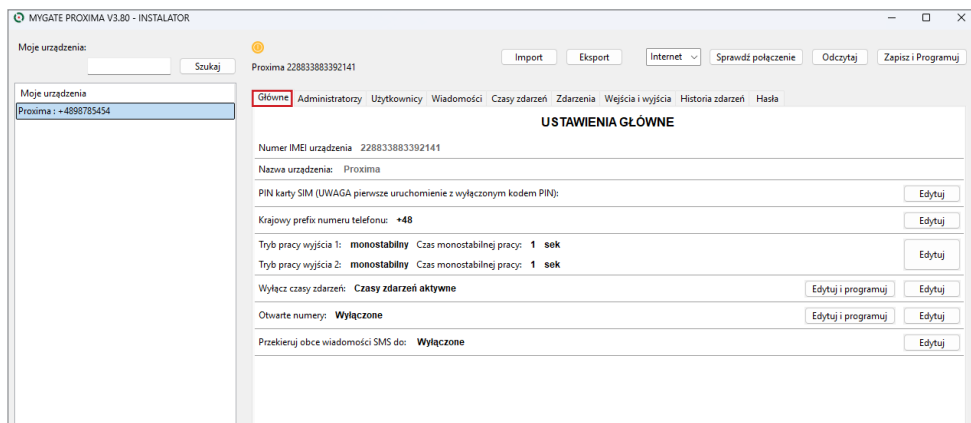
MYGATE PROXIMA V3.80 - INSTALATOR

Moje urządzenia:

Szukaj

Moje urządzenia

Proxima : +4898785454

Proxima 228833883392141

Import

Eksport

Internet

Sprawdź połączenie

Odczytaj

Zapisz i Programuj

Główne | Administratorzy | Użytkownicy | Wiadomości | Czasy zdarzeń | Zdarzenia | Wejścia i wyjścia | Historia zdarzeń | Hasła

USTAWIENIA GŁÓWNE

Numer IMEI urządzenia 228833883392141

Nazwa urządzenia: Proxima

PIN karty SIM (UWAGA pierwsze uruchomienie z wyłączonym kodem PIN):

Edytuj

Krajowy prefix numeru telefonu: +48

Edytuj

Tryb pracy wyjścia 1: monostabilny Czas monostabilnej pracy: 1 sek

Tryb pracy wyjścia 2: monostabilny Czas monostabilnej pracy: 1 sek

Edytuj

Wyłącz czasy zdarzeń: Czasy zdarzeń aktywne

Edytuj i programuj

Edytuj

Otwarte numery: Wyłączone

Edytuj i programuj

Edytuj

Przekieruj obce wiadomości SMS do: Wyłączone

Edytuj